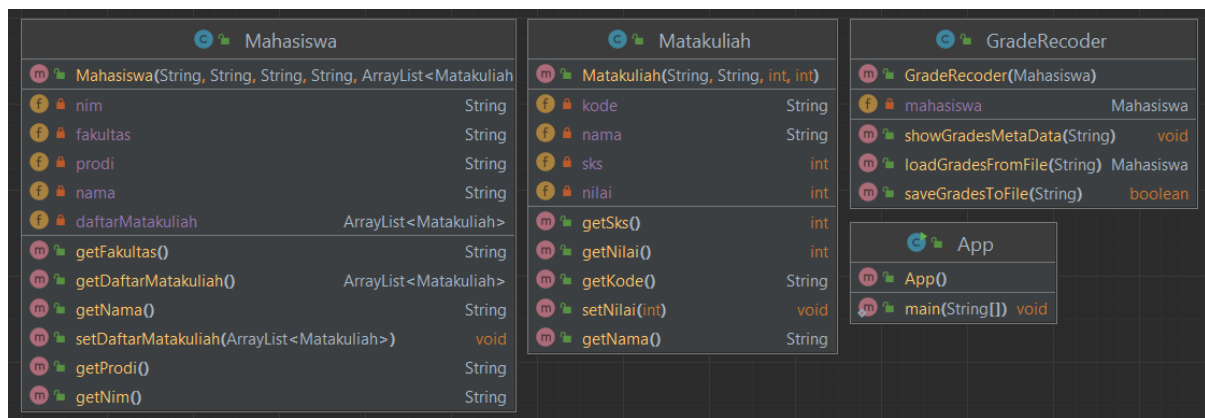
Mahasiswa

Mahasiswa(String, String, String, String, ArrayList<Matakuliah
nim String
fakultas String
prodi String
nama String
daftarMatakuliah ArrayList<Matakuliah>
getFakultas() String
getDaftarMatakuliah() ArrayList<Matakuliah>
getNama() String
setDaftarMatakuliah(ArrayList<Matakuliah>) void
getProdi() String
getNim() String

Matakuliah

Matakuliah(String, String, int, int)
kode String
nama String
sks int
nilai int
getSks() int
getNilai() int
getKode() String
setNilai(int) void
getNama() String

GradeRecoder

GradeRecoder(Mahasiswa)
mahasiswa Mahasiswa
showGradesMetaData(String) void
loadGradesFromFile(String) Mahasiswa
saveGradesToFile(String) boolean

App

App()
main(String[]) void